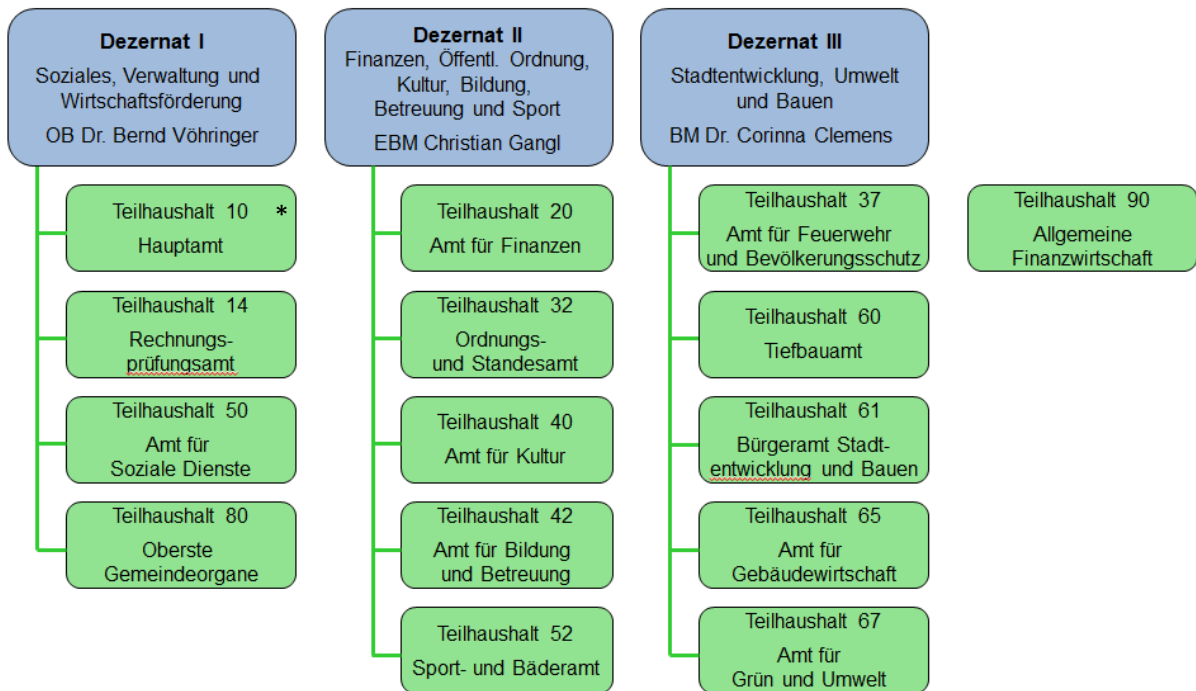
Dezernat I
Soziales, Verwaltung und Wirtschaftsförderung
OB Dr. Bernd Vöhringer

Teilhaushalt 10 *
Hauptamt

Teilhaushalt 14
Rechnungsprüfungsamt

Teilhaushalt 50
Amt für Soziale Dienste

Teilhaushalt 80
Oberste Gemeindeorgane

Dezernat II
Finanzen, Öffentl. Ordnung, Kultur, Bildung, Betreuung und Sport
EBM Christian Gangl

Teilhaushalt 20
Amt für Finanzen

Teilhaushalt 32
Ordnungs- und Standesamt

Teilhaushalt 40
Amt für Kultur

Teilhaushalt 42
Amt für Bildung und Betreuung

Teilhaushalt 52
Sport- und Bäderamt

Dezernat III
Stadtentwicklung, Umwelt und Bauen
BM Dr. Corinna Clemens

Teilhaushalt 37
Amt für Feuerwehr und Bevölkerungsschutz

Teilhaushalt 60
Tiefbauamt

Teilhaushalt 61
Bürgeramt Stadtentwicklung und Bauen

Teilhaushalt 65
Amt für Gebäudewirtschaft

Teilhaushalt 67
Amt für Grün und Umwelt

Teilhaushalt 90
Allgemeine Finanzwirtschaft